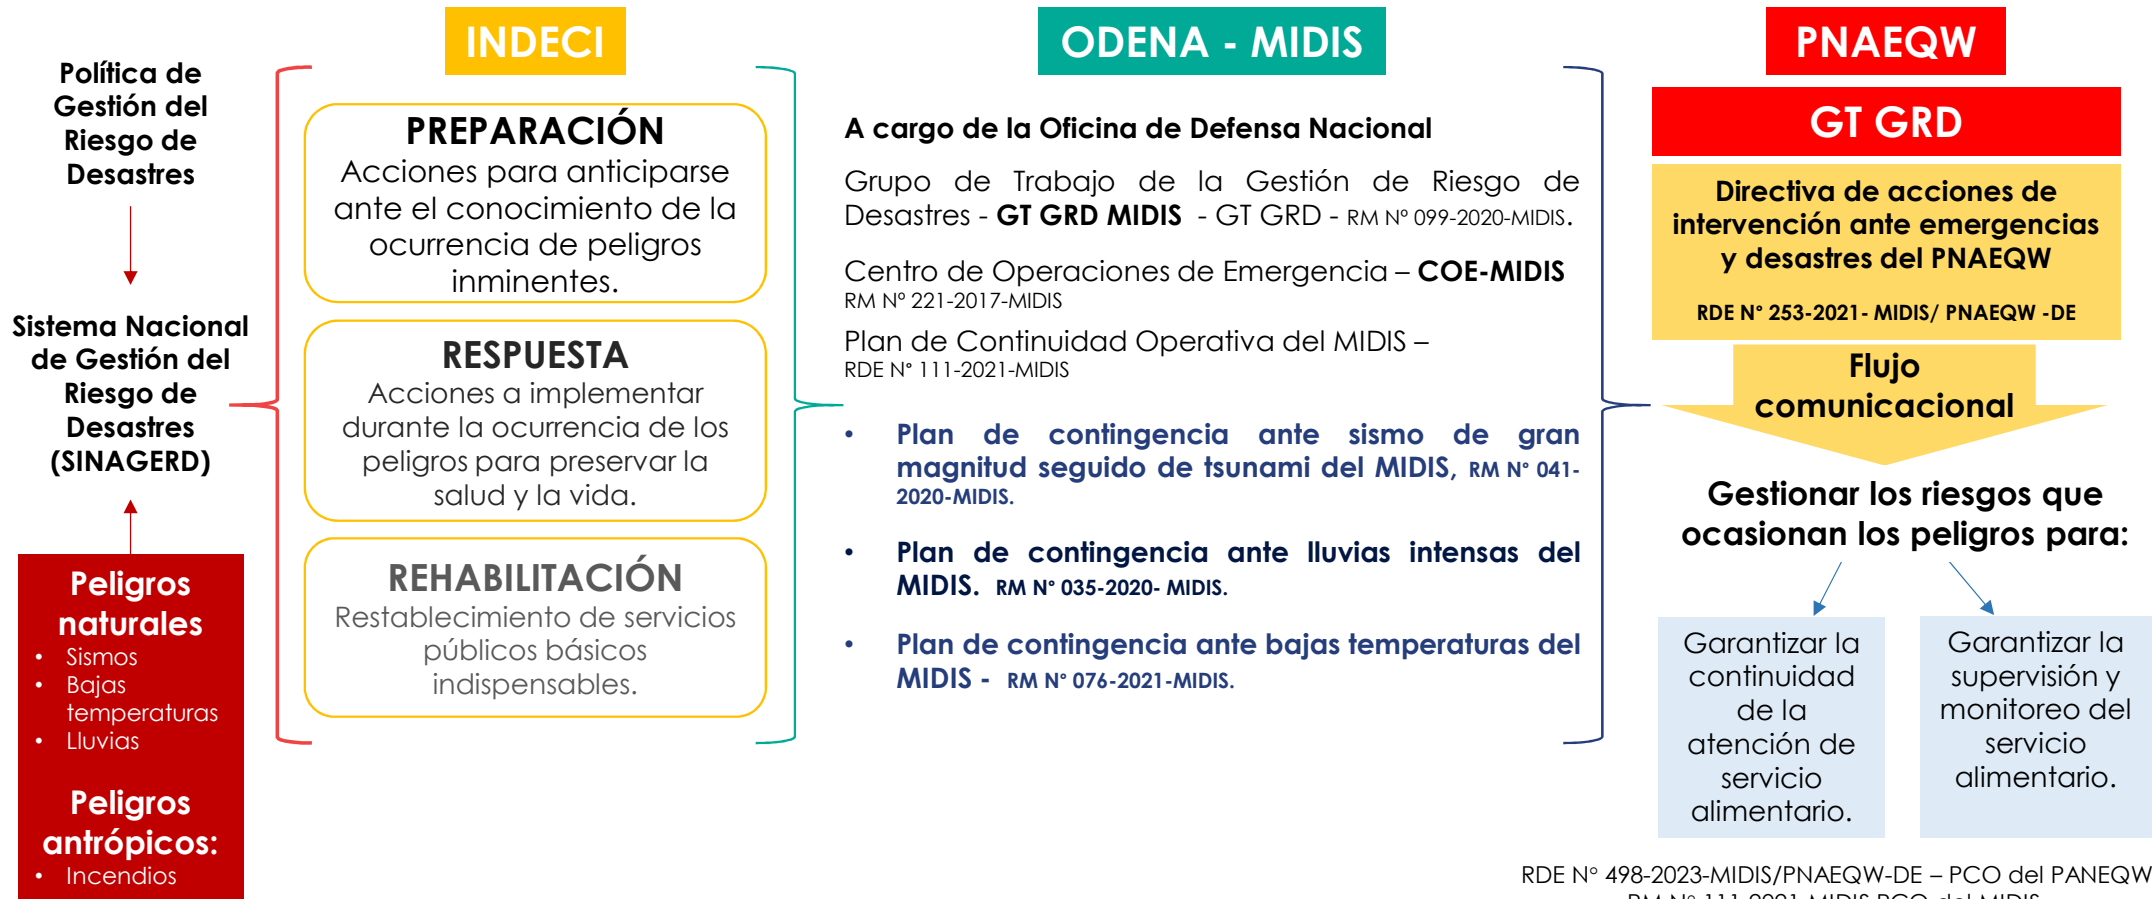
Política de Gestión del Riesgo de Desastres

Sistema Nacional de Gestión del Riesgo de Desastres (SINAGERD)

Peligros naturales
• Sismos
• Bajas temperaturas
• Lluvias

Peligros antrópicos:
• Incendios

INDECI

PREPARACIÓN
Acciones para anticiparse ante el conocimiento de la ocurrencia de peligros inminentes.

RESPUESTA
Acciones a implementar durante la ocurrencia de los peligros para preservar la salud y la vida.

REHABILITACIÓN
Restablecimiento de servicios públicos básicos indispensables.

ODENA - MIDIS

A cargo de la Oficina de Defensa Nacional

Grupo de Trabajo de la Gestión de Riesgo de Desastres - GT GRD MIDIS - GT GRD - RM N° 099-2020-MIDIS.

Centro de Operaciones de Emergencia – COE-MIDIS
RM N° 221-2017-MIDIS

Plan de Continuidad Operativa del MIDIS –
RDE N° 111-2021-MIDIS

• Plan de contingencia ante sismo de gran magnitud seguido de tsunami del MIDIS, RM N° 041-2020-MIDIS.

• Plan de contingencia ante lluvias intensas del MIDIS. RM N° 035-2020- MIDIS.

• Plan de contingencia ante bajas temperaturas del MIDIS - RM N° 076-2021-MIDIS.

PNAEQW

GT GRD

Directiva de acciones de intervención ante emergencias y desastres del PNAEQW

RDE N° 253-2021- MIDIS/ PNAEQW -DE

Flujo comunicacional

Gestionar los riesgos que ocasionan los peligros para:

Garantizar la continuidad de la atención de servicio alimentario.

Garantizar la supervisión y monitoreo del servicio alimentario.

RDE N° 498-2023-MIDIS/PNAEQW-DE – PCO del PANEQW
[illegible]